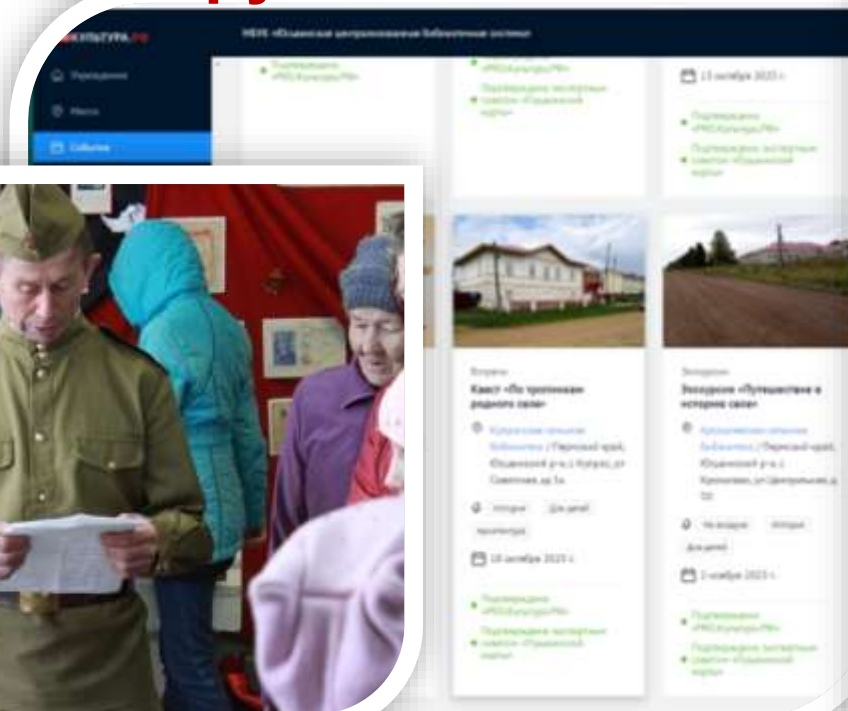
КУЛЬТУРА.РФ

МБУК «Юсьвинская централизованная библиотечная система»

Учреждения

Места

События

Подтверждено «PRO.Культура.РФ»

Подтверждено «PRO.Культура.РФ»

Подтверждено экспертным советом «Пушкинской карты»

15 октября 2023 г.

Подтверждено «PRO.Культура.РФ»

Подтверждено экспертным советом «Пушкинской карты»

Встречи

Квест «По тропинкам родного села»

Купросская сельская библиотека / Пермский край, Юсьвинский р-н, с. Купрос, ул. Советская, д. 1а

История

Для детей

Краеведение

18 октября 2023 г.

Подтверждено «PRO.Культура.РФ»

Подтверждено экспертным советом «Пушкинской карты»

Экскурсии

Экскурсия «Путешествие в историю села»

Крохалевская сельская библиотека / Пермский край, Юсьвинский р-н, с. Крохалево, ул. Центральная, д. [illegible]

На воздухе

История

Для детей

2 ноября 2023 г.

Подтверждено «PRO.Культура.РФ»

Подтверждено экспертным советом «Пушкинской карты»